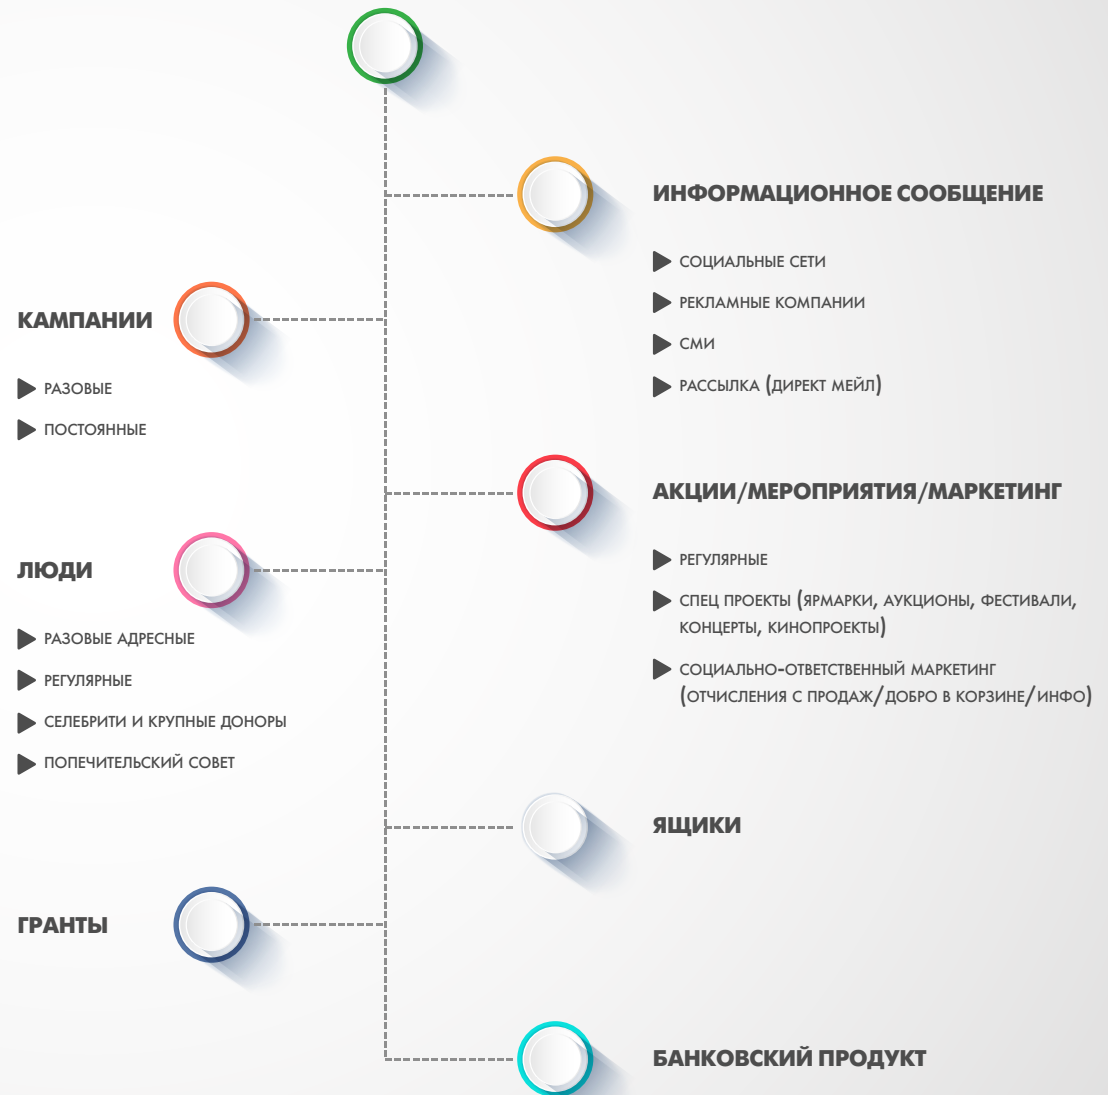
ИНФОРМАЦИОННОЕ СООБЩЕНИЕ

СОЦИАЛЬНЫЕ СЕТИ

РЕКЛАМНЫЕ КОМПАНИИ

СМИ

РАССЫЛКА (ДИРЕКТ МЕЙЛ)

КАМПАНИИ

РАЗОВЫЕ

ПОСТОЯННЫЕ

АКЦИИ/МЕРОПРИЯТИЯ/МАРКЕТИНГ

РЕГУЛЯРНЫЕ

СПЕЦ ПРОЕКТЫ (ЯРМАРКИ, АУКЦИОНЫ, ФЕСТИВАЛИ, КОНЦЕРТЫ, КИНОПРОЕКТЫ)

СОЦИАЛЬНО-ОТВЕТСТВЕННЫЙ МАРКЕТИНГ (ОТЧИСЛЕНИЯ С ПРОДАЖ/ДОБРО В КОРЗИНЕ/ИНФО)

ЛЮДИ

РАЗОВЫЕ АДРЕСНЫЕ

РЕГУЛЯРНЫЕ

СЕЛЕБРИТИ И КРУПНЫЕ ДОНОРЫ

ПОПЕЧИТЕЛЬСКИЙ СОВЕТ

ЯЩИКИ

ГРАНТЫ

БАНКОВСКИЙ ПРОДУКТ